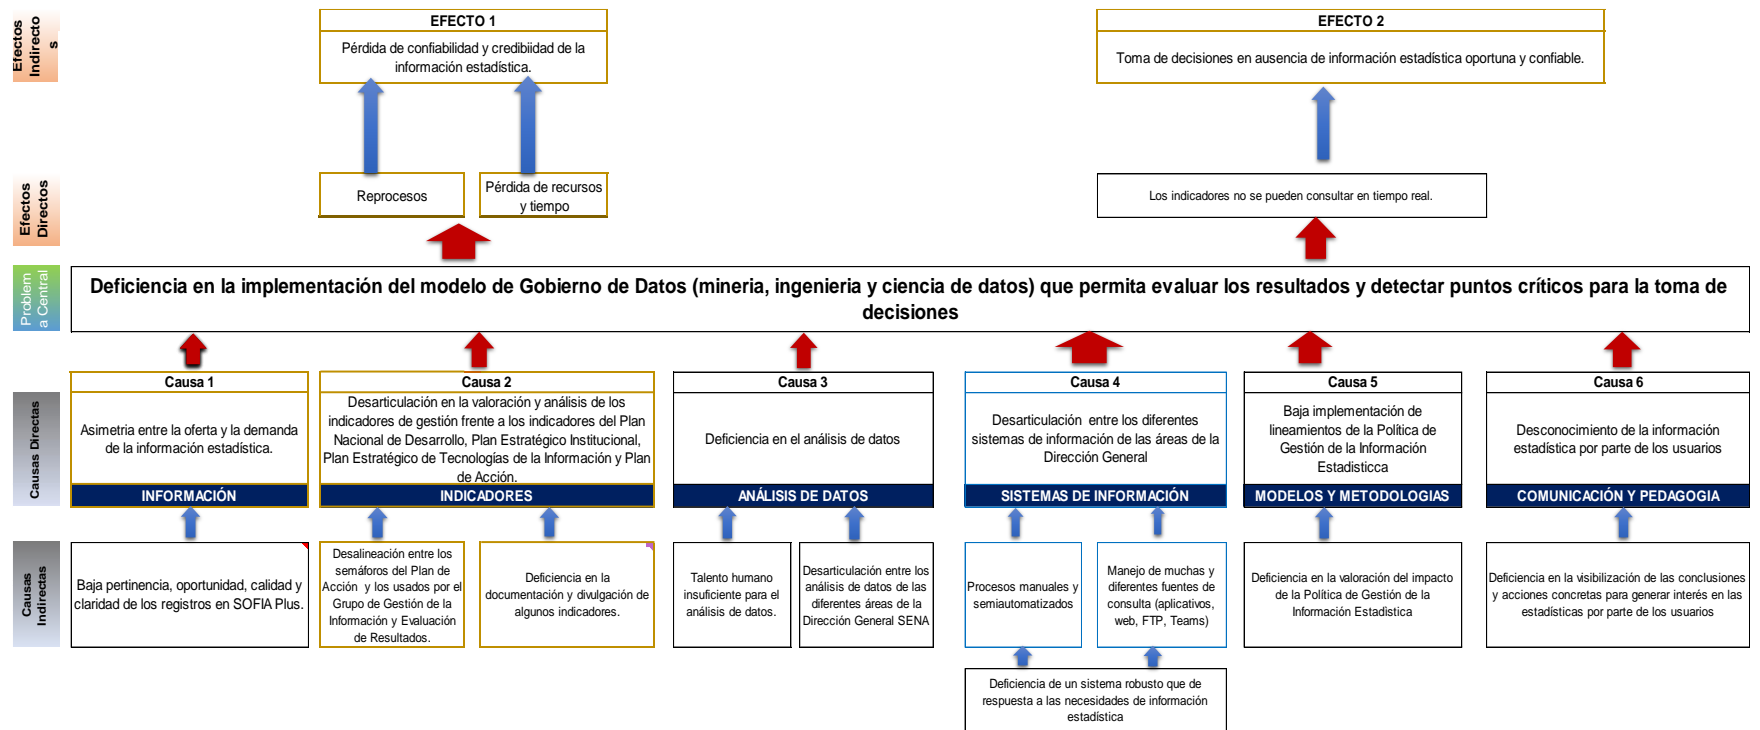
Efectos Indirectos

EFECTO 1
Pérdida de confiabilidad y credibiidad de la información estadística.

EFECTO 2
Toma de decisiones en ausencia de información estadística oportuna y confiable.

Efectos Directos

Reprocesos

Pérdida de recursos y tiempo

Los indicadores no se pueden consultar en tiempo real.

Problema Central

Deficiencia en la implementación del modelo de Gobierno de Datos (mineria, ingenieria y ciencia de datos) que permita evaluar los resultados y detectar puntos críticos para la toma de decisiones

Causas Directas

Causa 1
Asimetria entre la oferta y la demanda de la información estadística.
INFORMACIÓN

Causa 2
Desarticulación en la valoración y análisis de los indicadores de gestión frente a los indicadores del Plan Nacional de Desarrollo, Plan Estratégico Institucional, Plan Estratégico de Tecnologías de la Información y Plan de Acción.
INDICADORES

Causa 3
Deficiencia en el análisis de datos
ANÁLISIS DE DATOS

Causa 4
Desarticulación entre los diferentes sistemas de información de las áreas de la Dirección General
SISTEMAS DE INFORMACIÓN

Causa 5
Baja implementación de lineamientos de la Política de Gestión de la Información Estadistica
MODELOS Y METODOLOGIAS

Causa 6
Desconocimiento de la información estadística por parte de los usuarios
COMUNICACIÓN Y PEDAGOGIA

Causas Indirectas

Baja pertinencia, oportunidad, calidad y claridad de los registros en SOFIA Plus.

Desalineación entre los semáforos del Plan de Acción y los usados por el Grupo de Gestión de la Información y Evaluación de Resultados.

Deficiencia en la documentación y divulgación de algunos indicadores.

Talento humano insuficiente para el análisis de datos.

Desarticulación entre los análisis de datos de las diferentes áreas de la Dirección General SENA

Procesos manuales y semiautomatizados

Manejo de muchas y diferentes fuentes de consulta (aplicativos, web, FTP, Teams)

Deficiencia en la valoración del impacto de la Política de Gestión de la Información Estadistica

Deficiencia en la visibilización de las conclusiones y acciones concretas para generar interés en las estadísticas por parte de los usuarios

Deficiencia de un sistema robusto que de respuesta a las necesidades de información estadística